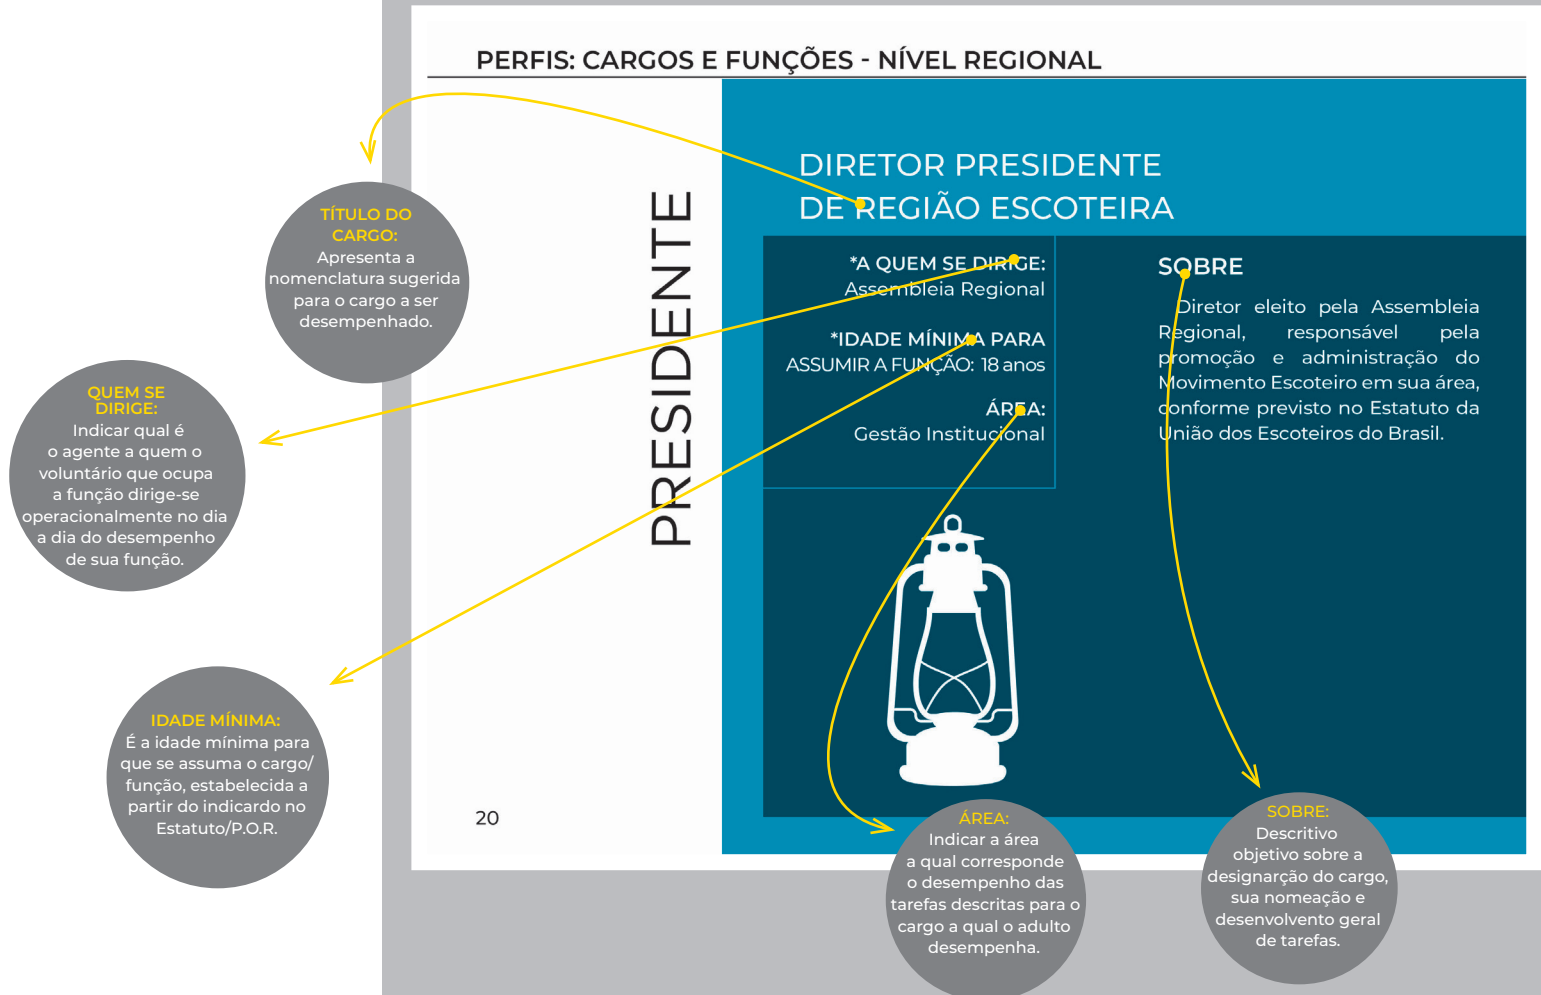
PERFIS: CARGOS E FUNÇÕES - NÍVEL REGIONAL

PRESIDENTE

DIRETOR PRESIDENTE DE REGIÃO ESCOTEIRA

*A QUEM SE DIRIGE:
Assembleia Regional

*IDADE MÍNIMA PARA ASSUMIR A FUNÇÃO: 18 anos

ÁREA:
Gestão Institucional

SOBRE

Diretor eleito pela Assembleia Regional, responsável pela promoção e administração do Movimento Escoteiro em sua área, conforme previsto no Estatuto da União dos Escoteiros do Brasil.

20

TÍTULO DO CARGO:
Apresenta a nomenclatura sugerida para o cargo a ser desempenhado.

QUEM SE DIRIGE:
Indicar qual é o agente a quem o voluntário que ocupa a função dirige-se operacionalmente no dia a dia do desempenho de sua função.

IDADE MÍNIMA:
É a idade mínima para que se assuma o cargo/função, estabelecida a partir do indicardo no Estatuto/P.O.R.

ÁREA:
Indicar a área a qual corresponde o desempenho das tarefas descritas para o cargo a qual o adulto desempenha.

SOBRE:
Descritivo objetivo sobre a designação do cargo, sua nomeação e desenvolvento geral de tarefas.